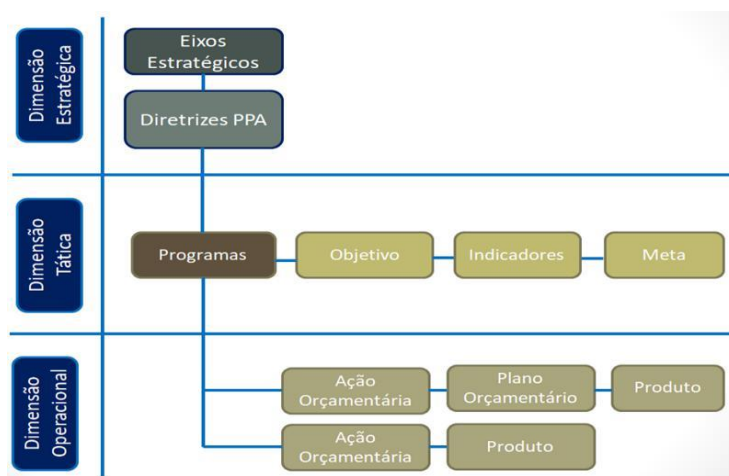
Dimensão Estratégica

Eixos Estratégicos

Diretrizes PPA

Dimensão Tática

Programas

Objetivo

Indicadores

Meta

Dimensão Operacional

Ação Orçamentária

Plano Orçamentário

Produto

Ação Orçamentária

Produto